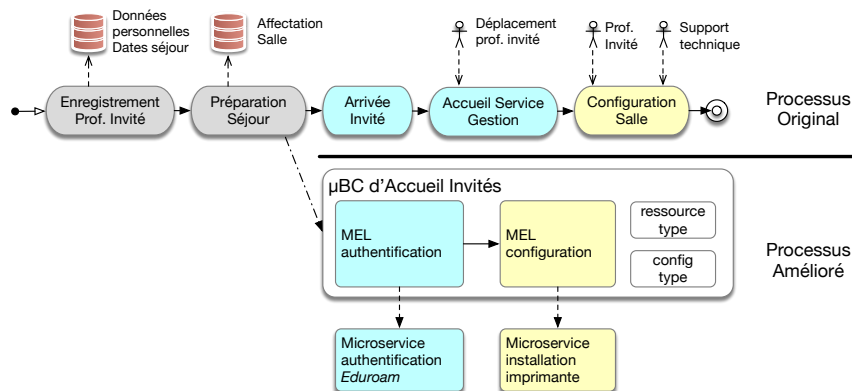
Données personnelles Dates séjour

Affectation Salle

Déplacement prof. invité

Prof. Invité

Support technique

Enregistrement Prof. Invité

Préparation Séjour

Arrivée Invité

Accueil Service Gestion

Configuration Salle

Processus Original

μBC d'Accueil Invités

MEL authentification

MEL configuration

ressource type

config type

Processus Amélioré

Microservice authentification *Eduroam*

Microservice installation imprimante